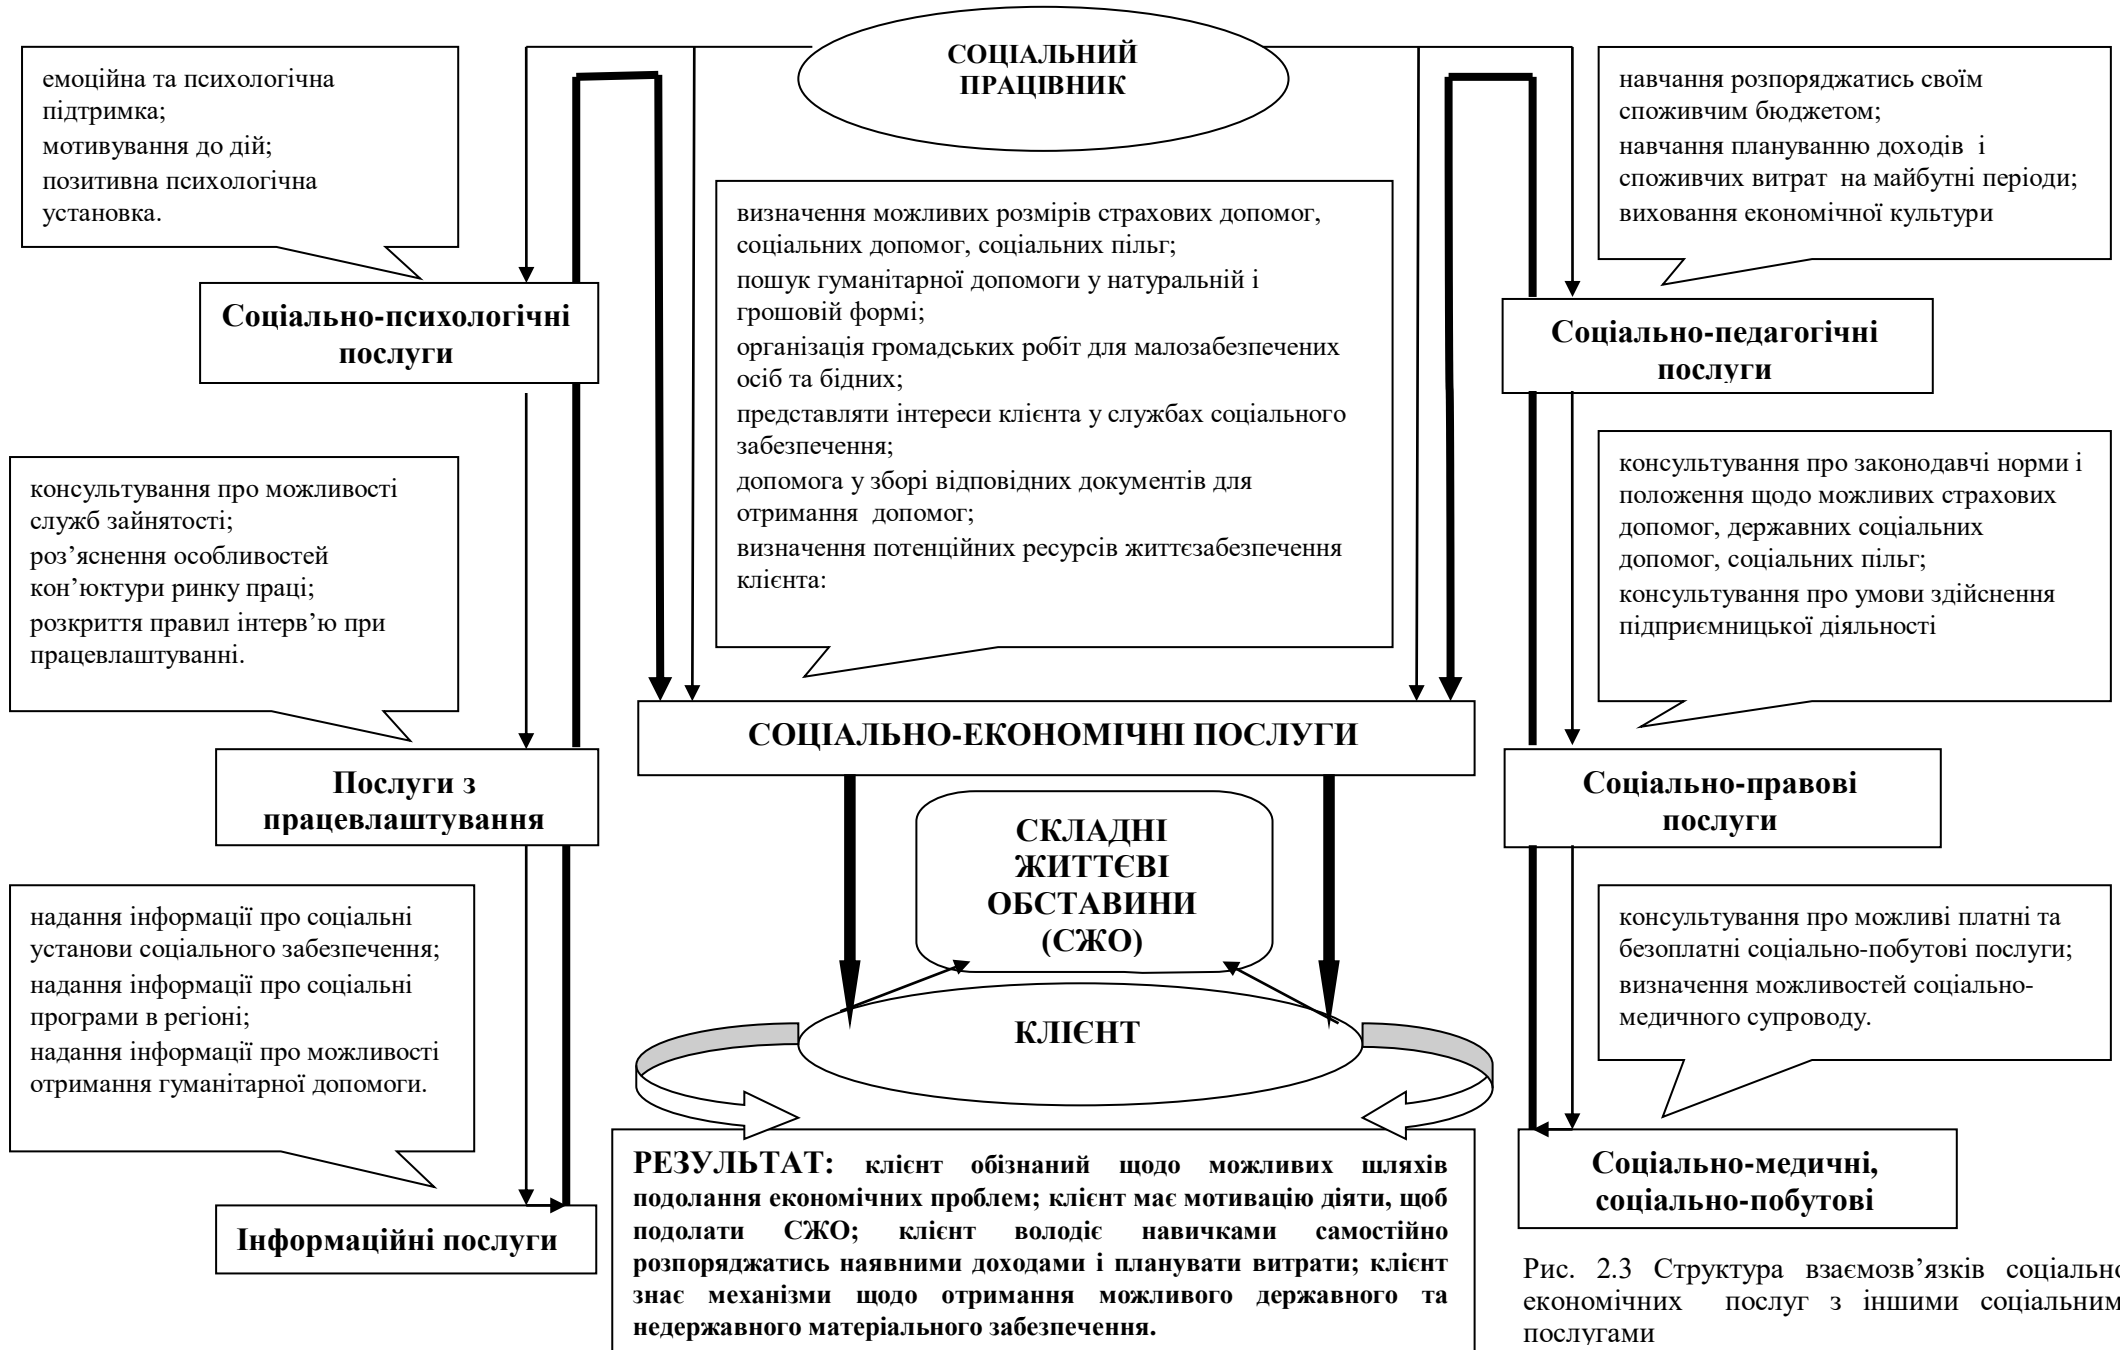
СОЦІАЛЬНИЙ ПРАЦІВНИК

емоційна та психологічна підтримка;
мотивування до дій;
позитивна психологічна установка.

Соціально-психологічні послуги

визначення можливих розмірів страхових допомог, соціальних допомог, соціальних пільг;
пошук гуманітарної допомоги у натуральній і грошовій формі;
організація громадських робіт для малозабезпечених осіб та бідних;
представляти інтереси клієнта у службах соціального забезпечення;
допомога у зборі відповідних документів для отримання допомог;
визначення потенційних ресурсів життєзабезпечення клієнта:

навчання розпоряджатись своїм споживчим бюджетом;
навчання плануванню доходів і споживчих витрат на майбутні періоди;
виховання економічної культури

Соціально-педагогічні послуги

консультування про можливості служб зайнятості;
роз'яснення особливостей кон'юктури ринку праці;
розкриття правил інтерв'ю при працевлаштуванні.

консультування про законодавчі норми і положення щодо можливих страхових допомог, державних соціальних допомог, соціальних пільг;
консультування про умови здійснення підприємницької діяльності

СОЦІАЛЬНО-ЕКОНОМІЧНІ ПОСЛУГИ

Послуги з працевлаштування

Соціально-правові послуги

СКЛАДНІ ЖИТТЄВІ ОБСТАВИНИ (СЖО)

надання інформації про соціальні установи соціального забезпечення;
надання інформації про соціальні програми в регіоні;
надання інформації про можливості отримання гуманітарної допомоги.

консультування про можливі платні та безоплатні соціально-побутові послуги;
визначення можливостей соціально-медичного супроводу.

КЛІЄНТ

Інформаційні послуги

РЕЗУЛЬТАТ: клієнт обізнаний щодо можливих шляхів подолання економічних проблем; клієнт має мотивацію діяти, щоб подолати СЖО; клієнт володіє навичками самостійно розпоряджатись наявними доходами і планувати витрати; клієнт знає механізми щодо отримання можливого державного та недержавного матеріального забезпечення.

Соціально-медичні, соціально-побутові

Рис. 2.3 Структура взаємозв'язків соціально економічних послуг з іншими соціальним послугами